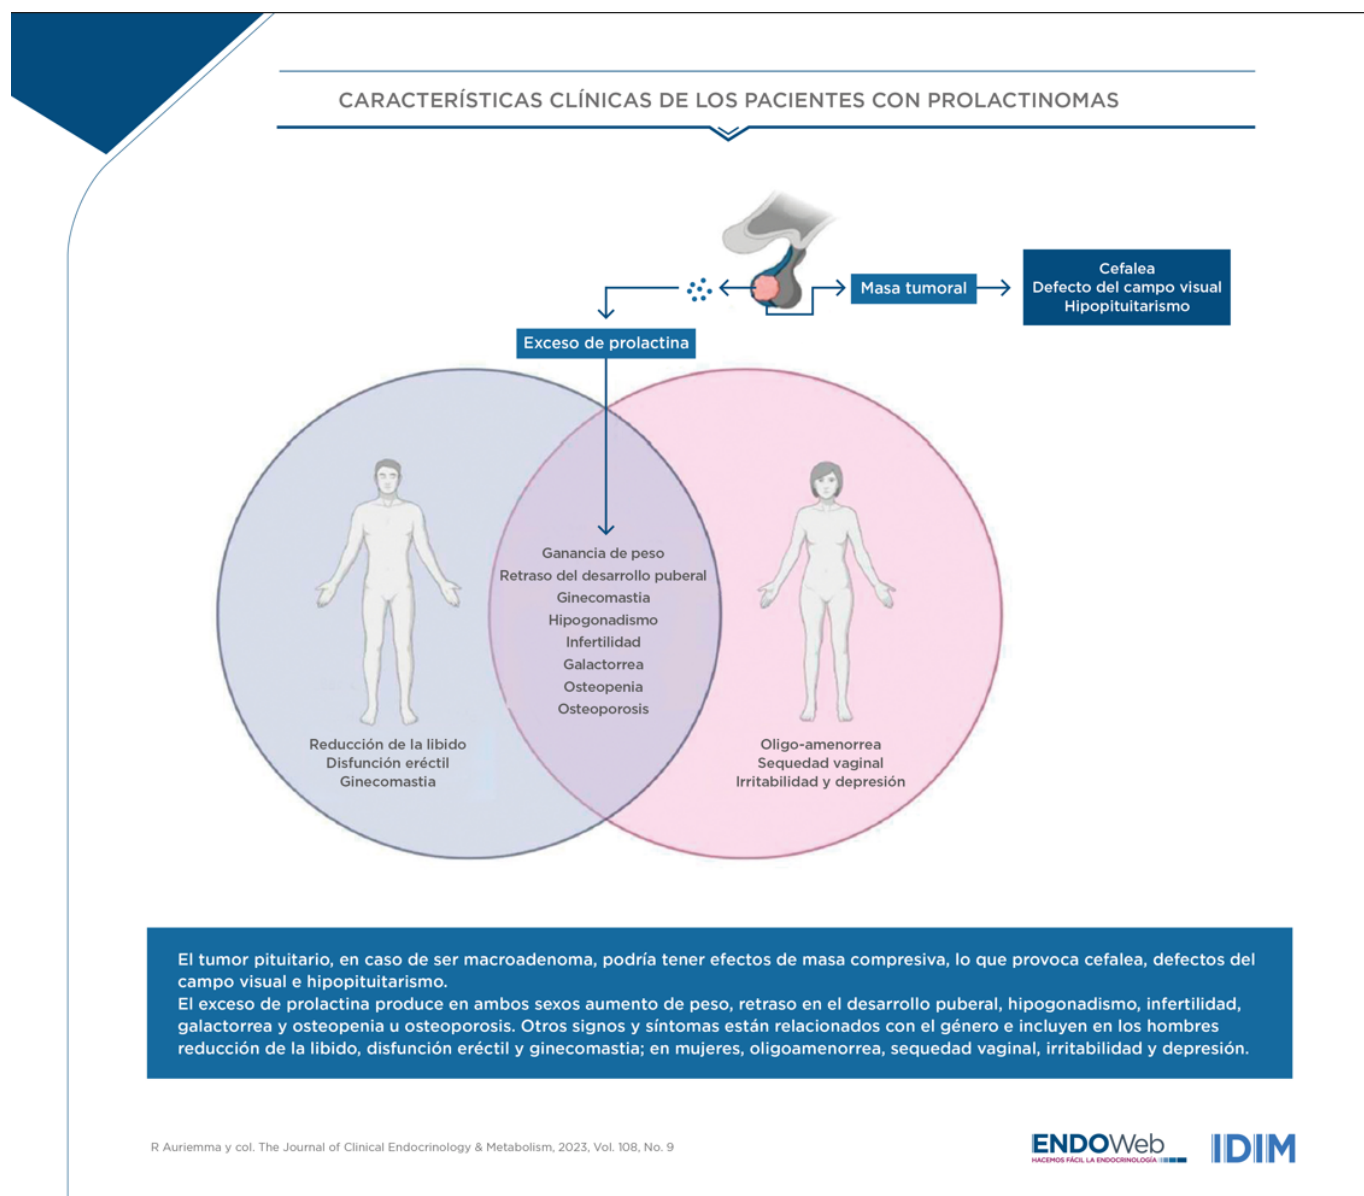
CARACTERÍSTICAS CLÍNICAS DE LOS PACIENTES CON PROLACTINOMAS

Masa tumoral

Cefalea
Defecto del campo visual
Hipopituitarismo

Exceso de prolactina

Ganancia de peso
Retraso del desarrollo puberal
Ginecomastia
Hipogonadismo
Infertilidad
Galactorrea
Osteopenia
Osteoporosis

Reducción de la libido
Disfunción eréctil
Ginecomastia

Oligo-amenorrea
Sequedad vaginal
Irritabilidad y depresión

El tumor pituitario, en caso de ser macroadenoma, podría tener efectos de masa compresiva, lo que provoca cefalea, defectos del campo visual e hipopituitarismo.
El exceso de prolactina produce en ambos sexos aumento de peso, retraso en el desarrollo puberal, hipogonadismo, infertilidad, galactorrea y osteopenia u osteoporosis. Otros signos y síntomas están relacionados con el género e incluyen en los hombres reducción de la libido, disfunción eréctil y ginecomastia; en mujeres, oligoamenorrea, sequedad vaginal, irritabilidad y depresión.

R Auriemma y col. The Journal of Clinical Endocrinology & Metabolism, 2023, Vol. 108, No. 9

ENDOWeb
HACEMOS FÁCIL LA ENDOCRINOLOGÍA

IDIM